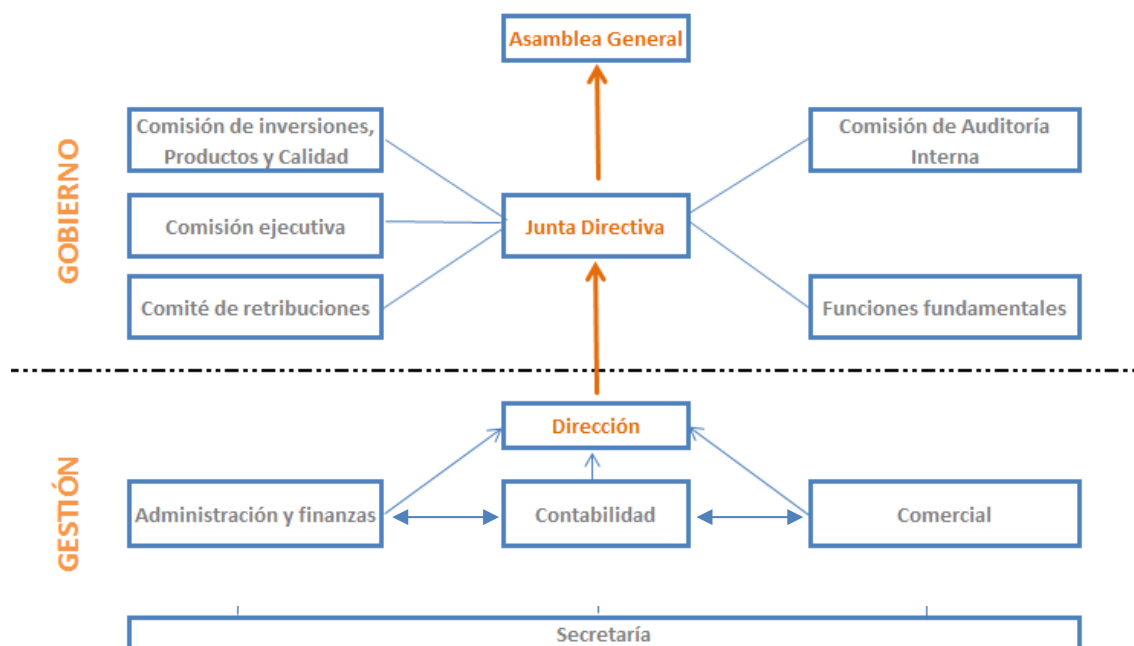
Asamblea General

GOBIERNO

Comisión de inversiones, Productos y Calidad

Comisión ejecutiva

Comité de retribuciones

Junta Directiva

Comisión de Auditoría Interna

Funciones fundamentales

GESTIÓN

Dirección

Administración y finanzas

Contabilidad

Comercial

Secretaría